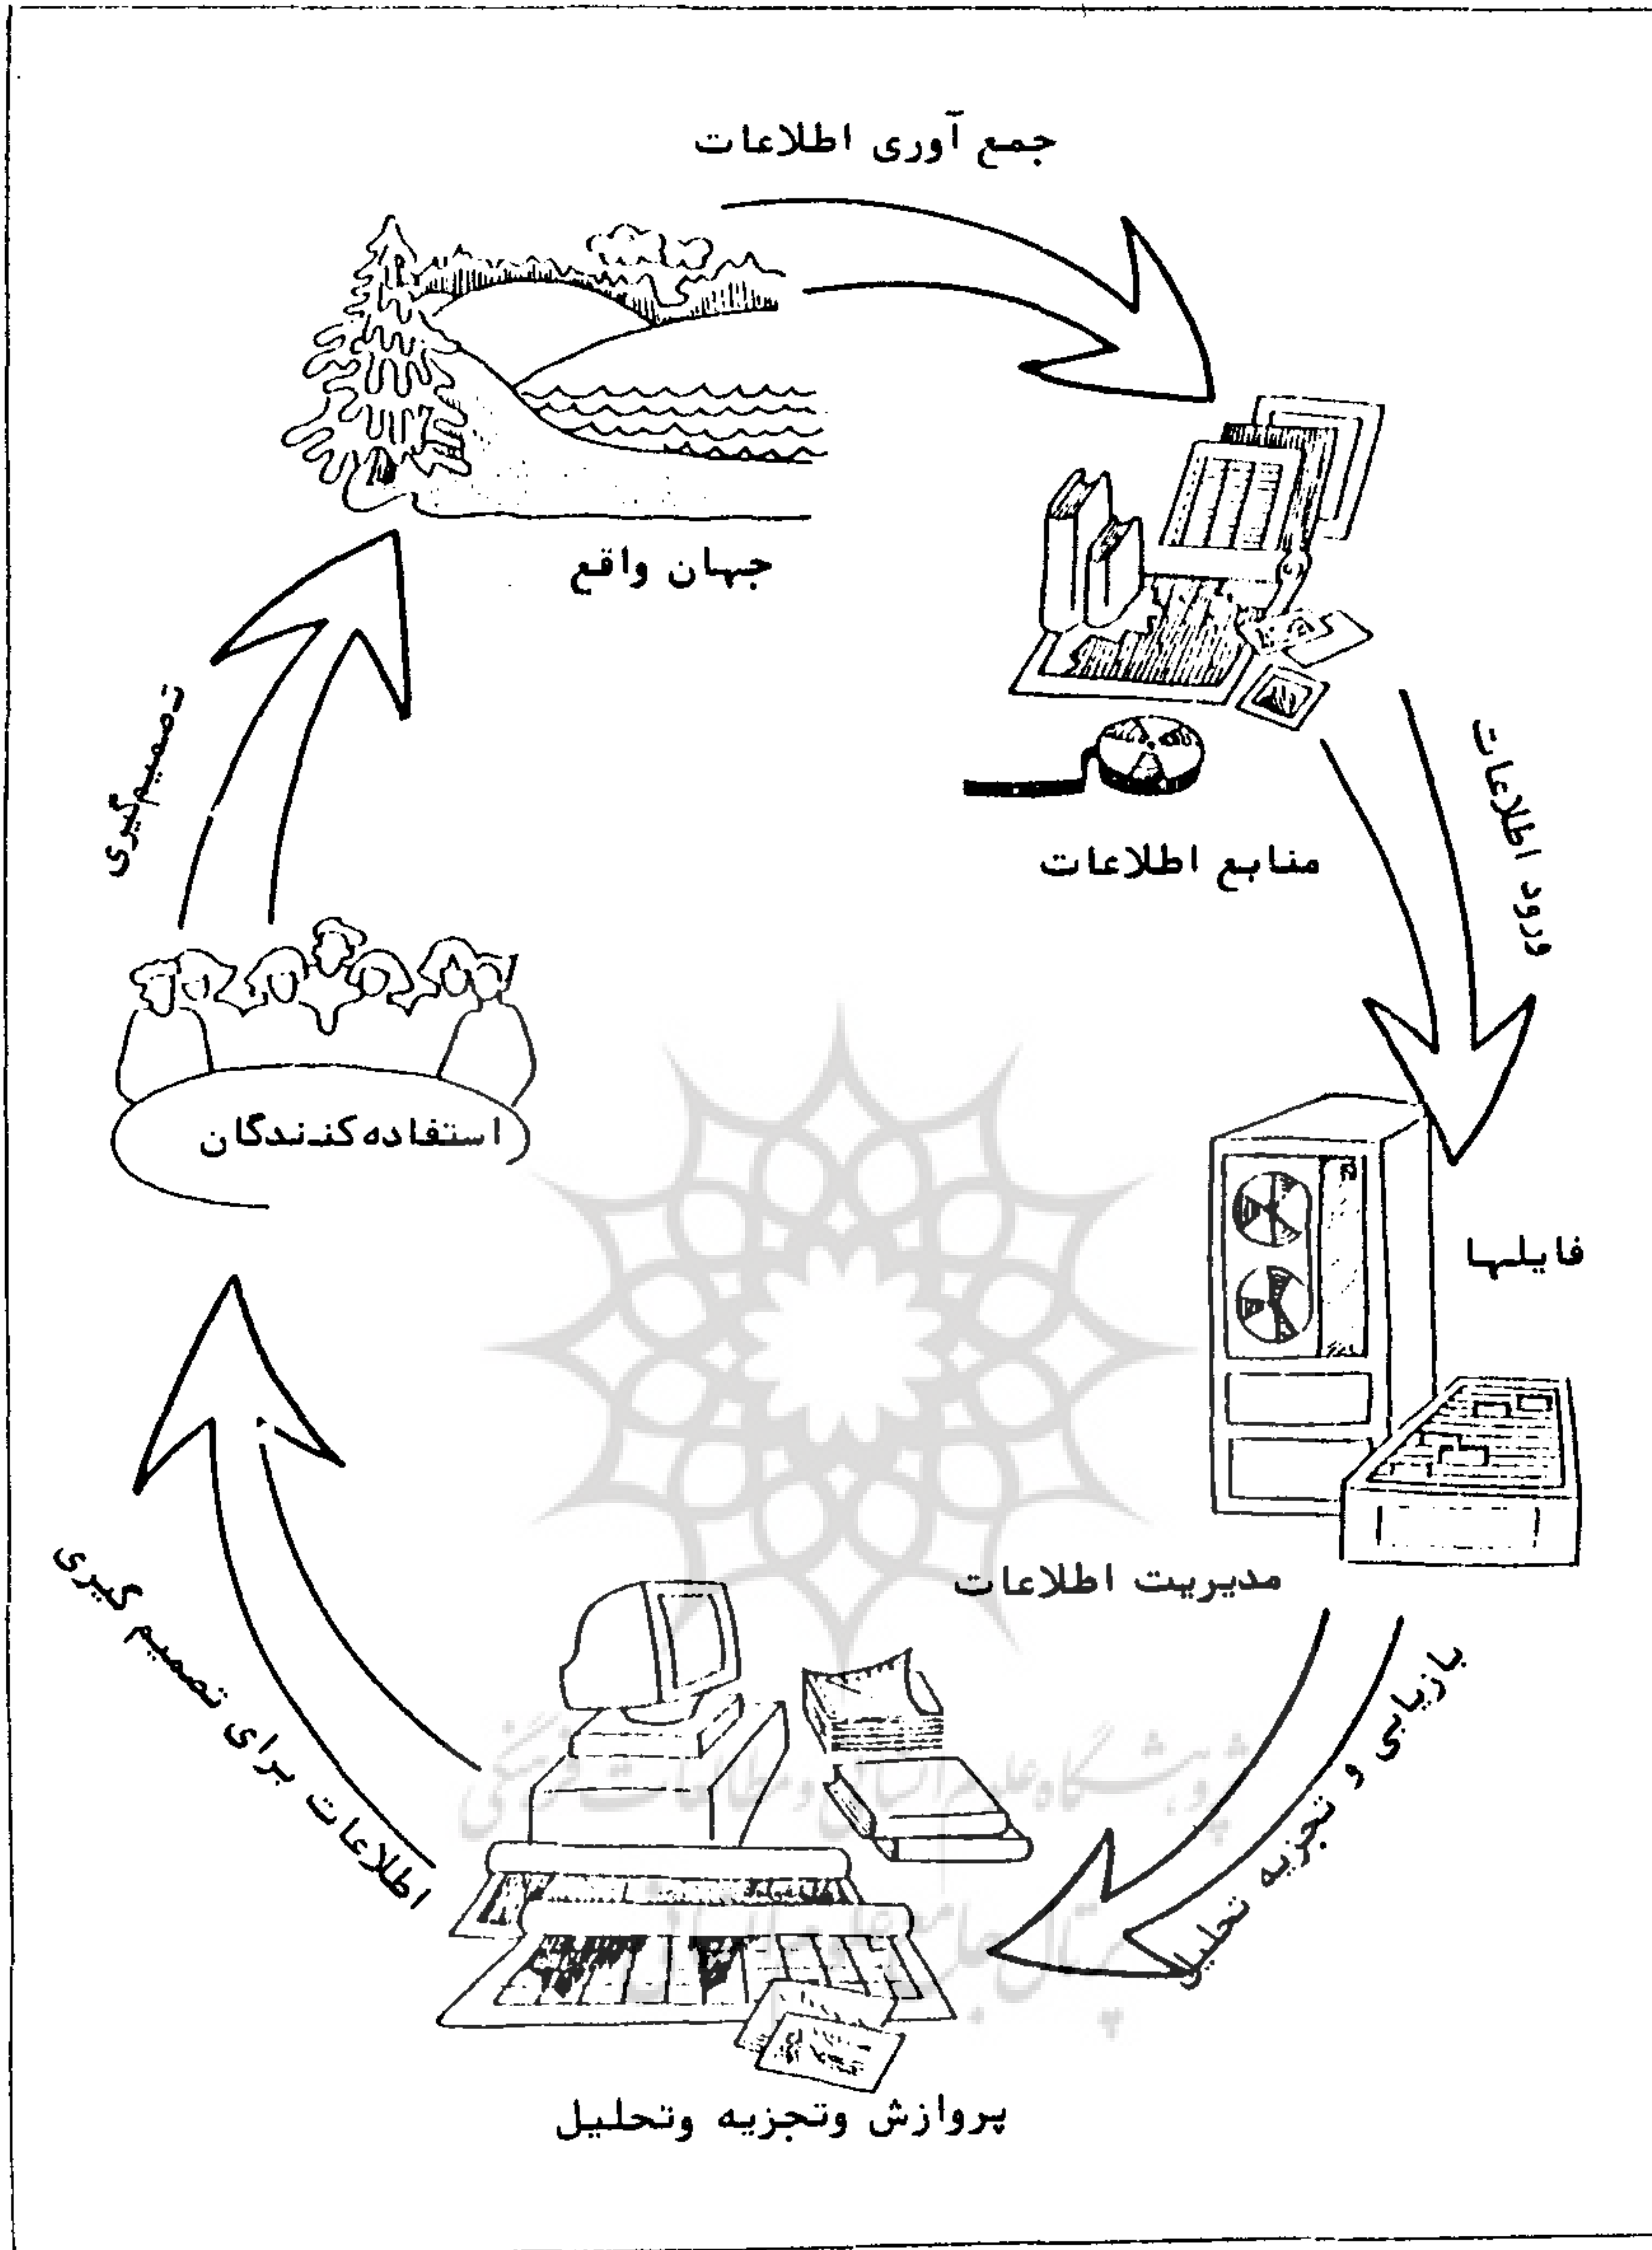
جمع آوری اطلاعات

جهان واقع

منابع اطلاعات

ورود اطلاعات

فایلها

مدیریت اطلاعات

بازیابی و تجزیه تحلیل

پروازش وتجزیه وتحلیل

اطلاعات برای تصمیم گیری

استفاده‌کنندگان

تصمیم‌گیری

پژوهشگاه علوم انسانی و مطالعات فرهنگی
پرتال جامع علوم انسانی